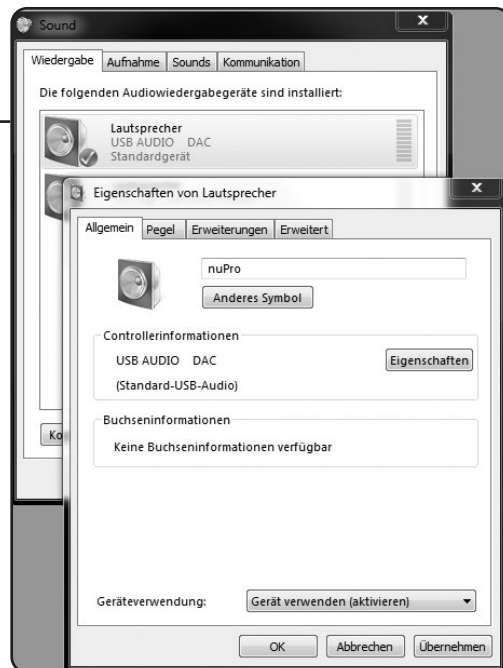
Sound

Wiedergabe | Aufnahme | Sounds | Kommunikation

Die folgenden Audiowiedergabegeräte sind installiert:

Lautsprecher
USB AUDIO DAC
Standardgerät

Ko

Eigenschaften von Lautsprecher

Allgemein | Pegel | Erweiterungen | Erweitert

nuPro

Anderes Symbol

Controllerinformationen

USB AUDIO DAC

(Standard-USB-Audio)

Eigenschaften

Buchseninformationen

Keine Buchseninformationen verfügbar

Geräteverwendung:

Gerät verwenden (aktivieren)

OK | Abbrechen | Übernehmen